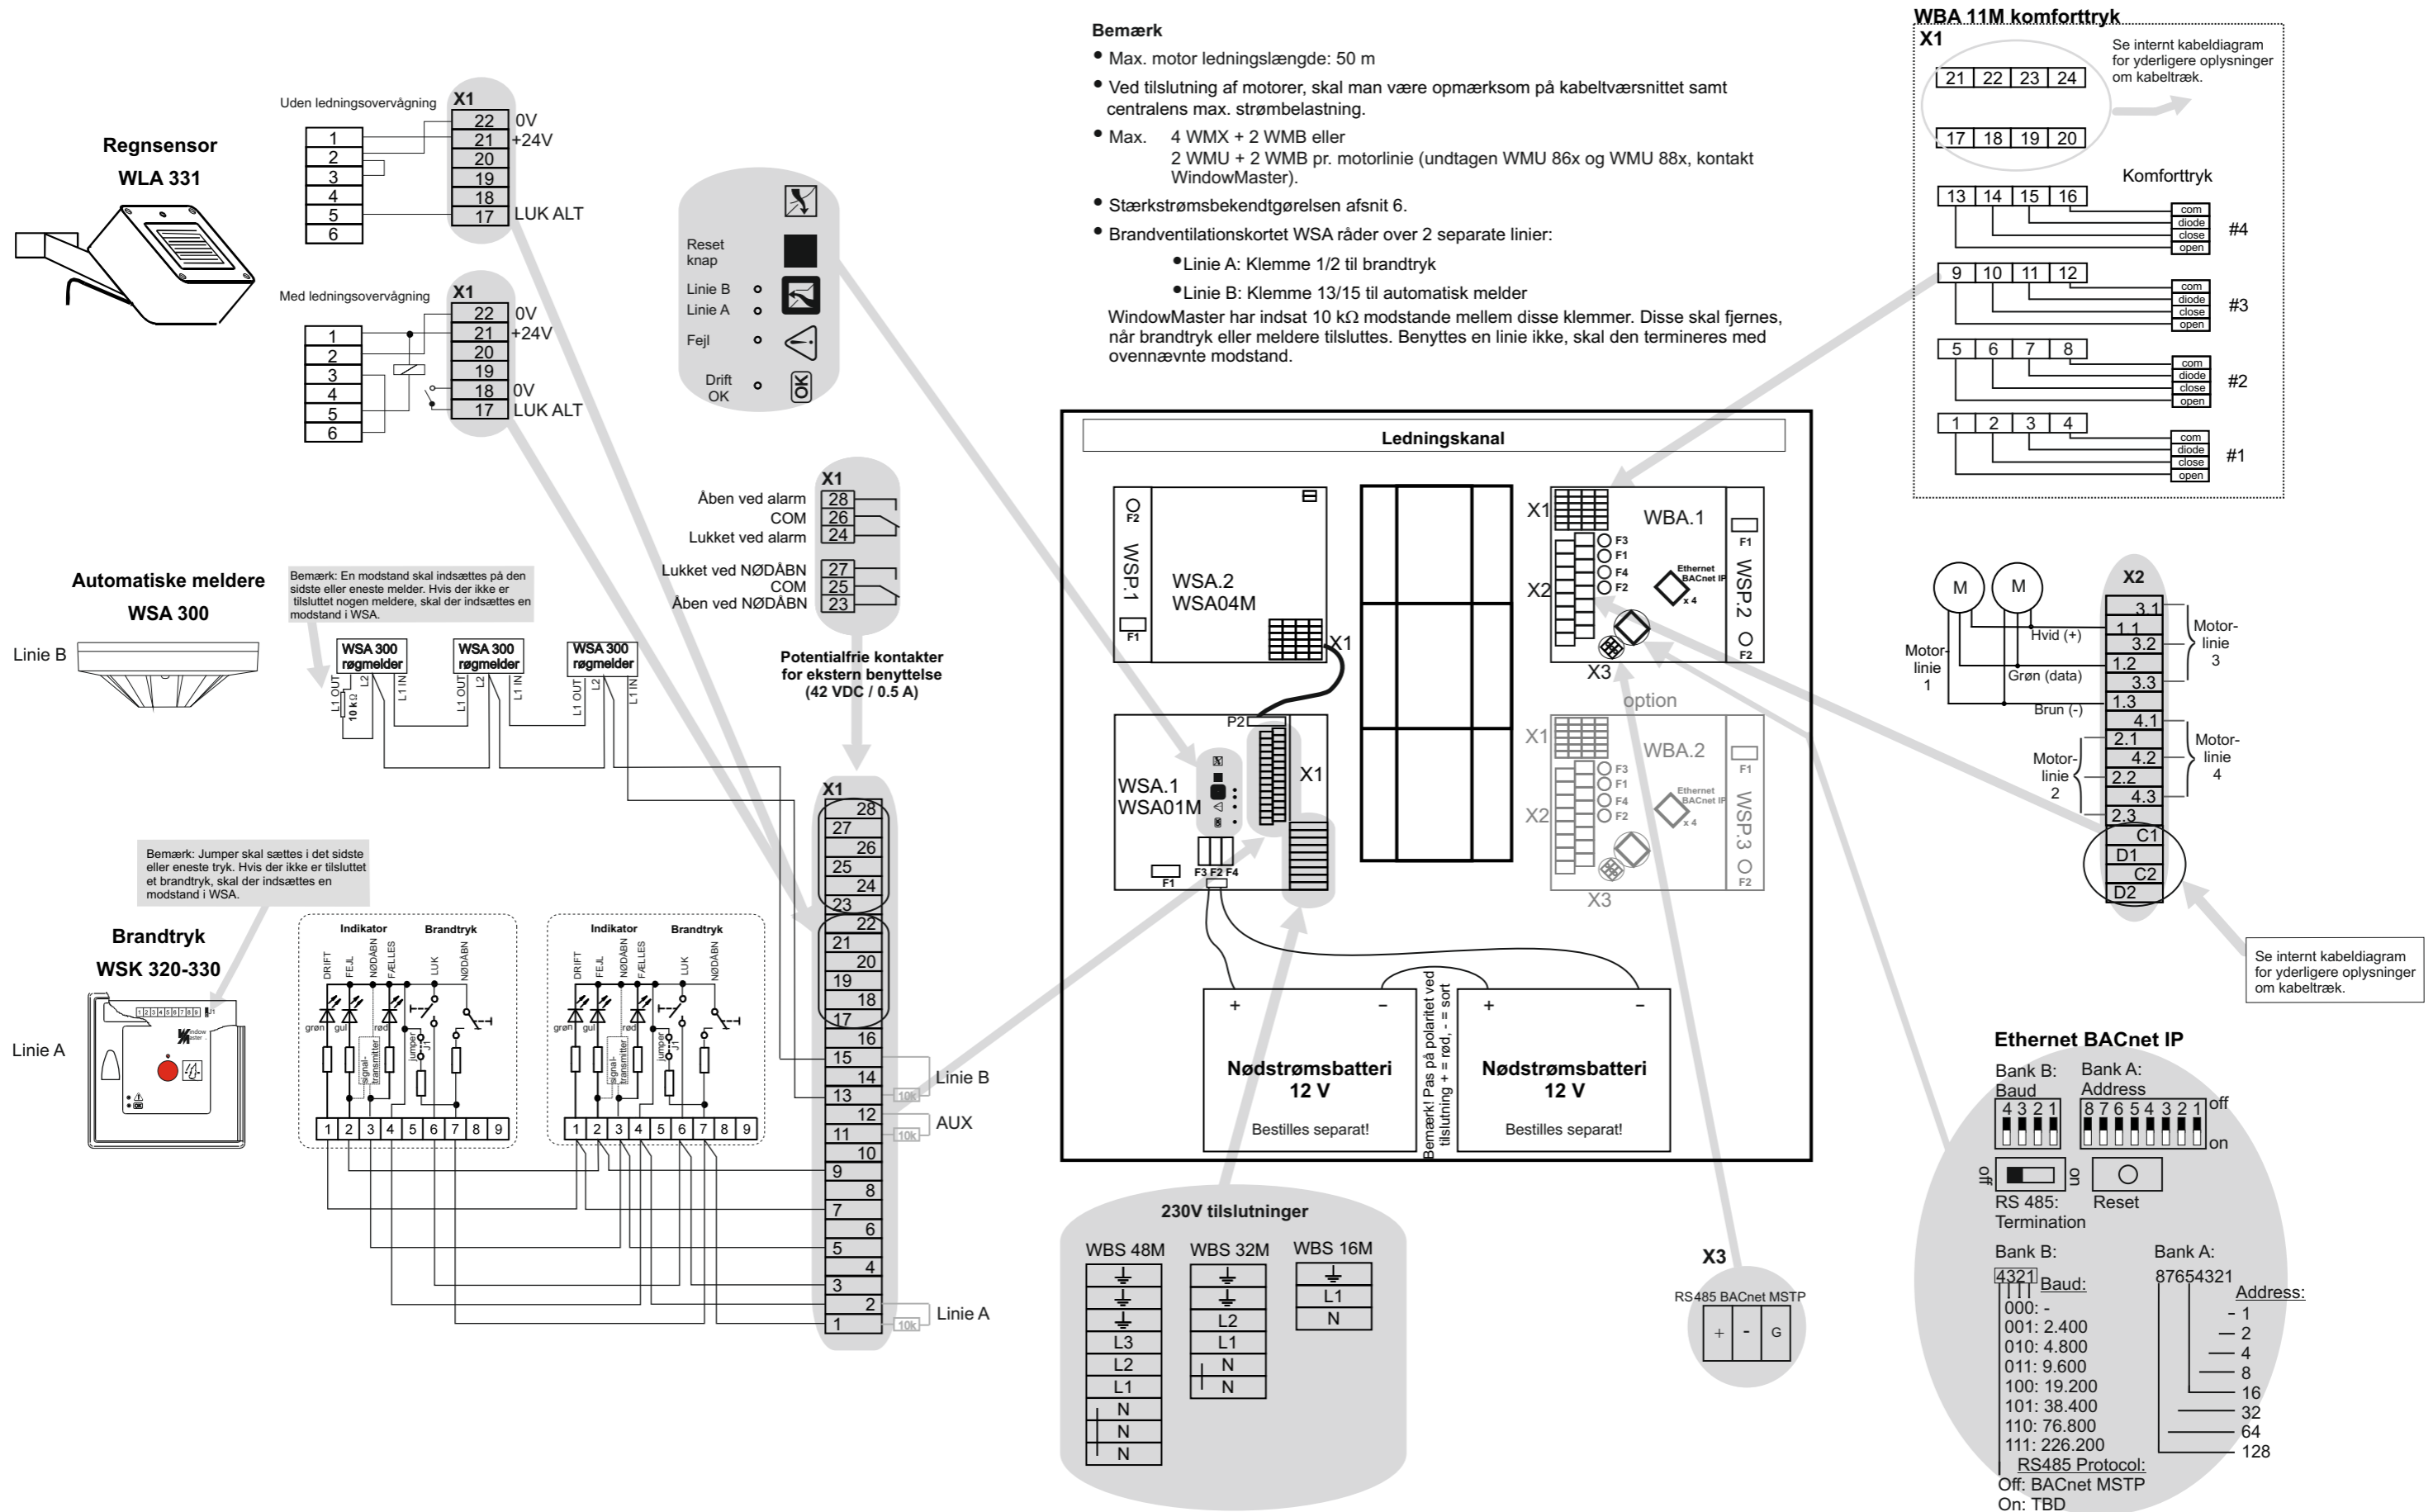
Regnsensor
WLA 331

Uden ledningsovervågning
X1
1
2
3
4
5
6
22 0V
21 +24V
20
19
18
17 LUK ALT

Med ledningsovervågning
X1
1
2
3
4
5
6
22 0V
21 +24V
20
19
18 0V
17 LUK ALT

Reset knap
Linie B
Linie A
Fejl
Drift OK

X1
Åben ved alarm 28
COM 26
Lukket ved alarm 24
Lukket ved NØDÅBN 27
COM 25
Åben ved NØDÅBN 23

Potentialfrie kontakter for ekstern benyttelse (42 VDC / 0.5 A)

Automatiske meldere
WSA 300

Linie B

Bemærk: En modstand skal indsættes på den sidste eller eneste melder. Hvis der ikke er tilsluttet nogen meldere, skal der indsættes en modstand i WSA.

WSA 300 røgmelder
L1 OUT L2 L1 IN
10 kΩ
WSA 300 røgmelder
L1 OUT L2 L1 IN
WSA 300 røgmelder
L1 OUT L2 L1 IN

Bemærk: Jumper skal sættes i det sidste eller eneste tryk. Hvis der ikke er tilsluttet et brandtryk, skal der indsættes en modstand i WSA.

Brandtryk
WSK 320-330

Linie A

Indikator Brandtryk
DRIFT FEJL NØDÅBN FÆLLES LUK NØDÅBN
grøn gul rød
signal-transmitter
jumper J1
1 2 3 4 5 6 7 8 9

Indikator Brandtryk
DRIFT FEJL NØDÅBN FÆLLES LUK NØDÅBN
grøn gul rød
signal-transmitter
jumper J1
1 2 3 4 5 6 7 8 9

X1
28
27
26
25
24
23
22
21
20
19
18
17
16
15
14
13
12
11
10
9
8
7
6
5
4
3
2
1
10k Linie B
10k AUX
10k Linie A

Bemærk
• Max. motor ledningslængde: 50 m
• Ved tilslutning af motorer, skal man være opmærksom på kabeltværsnittet samt centralens max. strømbelastning.
• Max. 4 WMX + 2 WMB eller
2 WMU + 2 WMB pr. motorlinie (undtagen WMU 86x og WMU 88x, kontakt WindowMaster).
• Stærkstrømsbekendtgørelsen afsnit 6.
• Brandventilationskortet WSA råder over 2 separate linier:
•Linie A: Klemme 1/2 til brandtryk
•Linie B: Klemme 13/15 til automatisk melder
WindowMaster har indsat 10 kΩ modstande mellem disse klemmer. Disse skal fjernes, når brandtryk eller meldere tilsluttes. Benyttes en linie ikke, skal den termineres med ovennævnte modstand.

Ledningskanal

F2
WSP.1
F1
WSA.2
WSA04M
X1
P2
WSA.1
WSA01M
X1
F1
F3 F2 F4

X1
X2
F3
F1
F4
F2
WBA.1
Ethernet BACnet IP
x 4
F1
WSP.2
F2
X3

option
X1
X2
F3
F1
F4
F2
WBA.2
Ethernet BACnet IP
x 4
F1
WSP.3
F2
X3

+ −
Nødstrømsbatteri 12 V
Bestilles separat!
Bemærk! Pas på polaritet ved tilslutning + = rød, - = sort
+ −
Nødstrømsbatteri 12 V
Bestilles separat!

230V tilslutninger
WBS 48M
L3
L2
L1
N
N
N
WBS 32M
L2
L1
N
N
WBS 16M
L1
N

X3
RS485 BACnet MSTP
+ - G

WBA 11M komforttryk
X1
Se internt kabeldiagram for yderligere oplysninger om kabeltræk.
21 22 23 24
17 18 19 20
Komforttryk
13 14 15 16
com diode close open
#4
9 10 11 12
com diode close open
#3
5 6 7 8
com diode close open
#2
1 2 3 4
com diode close open
#1

M M
X2
Motor-linie 1
Hvid (+)
Grøn (data)
Brun (-)
3.1
1.1
3.2
1.2
3.3
1.3
4.1
2.1
4.2
2.2
4.3
2.3
C1
D1
C2
D2
Motor-linie 3
Motor-linie 4
Motor-linie 2

Se internt kabeldiagram for yderligere oplysninger om kabeltræk.

Ethernet BACnet IP
Bank B: Baud
4 3 2 1
Bank A: Address
8 7 6 5 4 3 2 1
off
on
off on
RS 485: Termination
Reset
Bank B:
4321
Baud:
000: -
001: 2.400
010: 4.800
011: 9.600
100: 19.200
101: 38.400
110: 76.800
111: 226.200
RS485 Protocol:
Off: BACnet MSTP
On: TBD
Bank A:
87654321
Address:
1
2
4
8
16
32
64
128